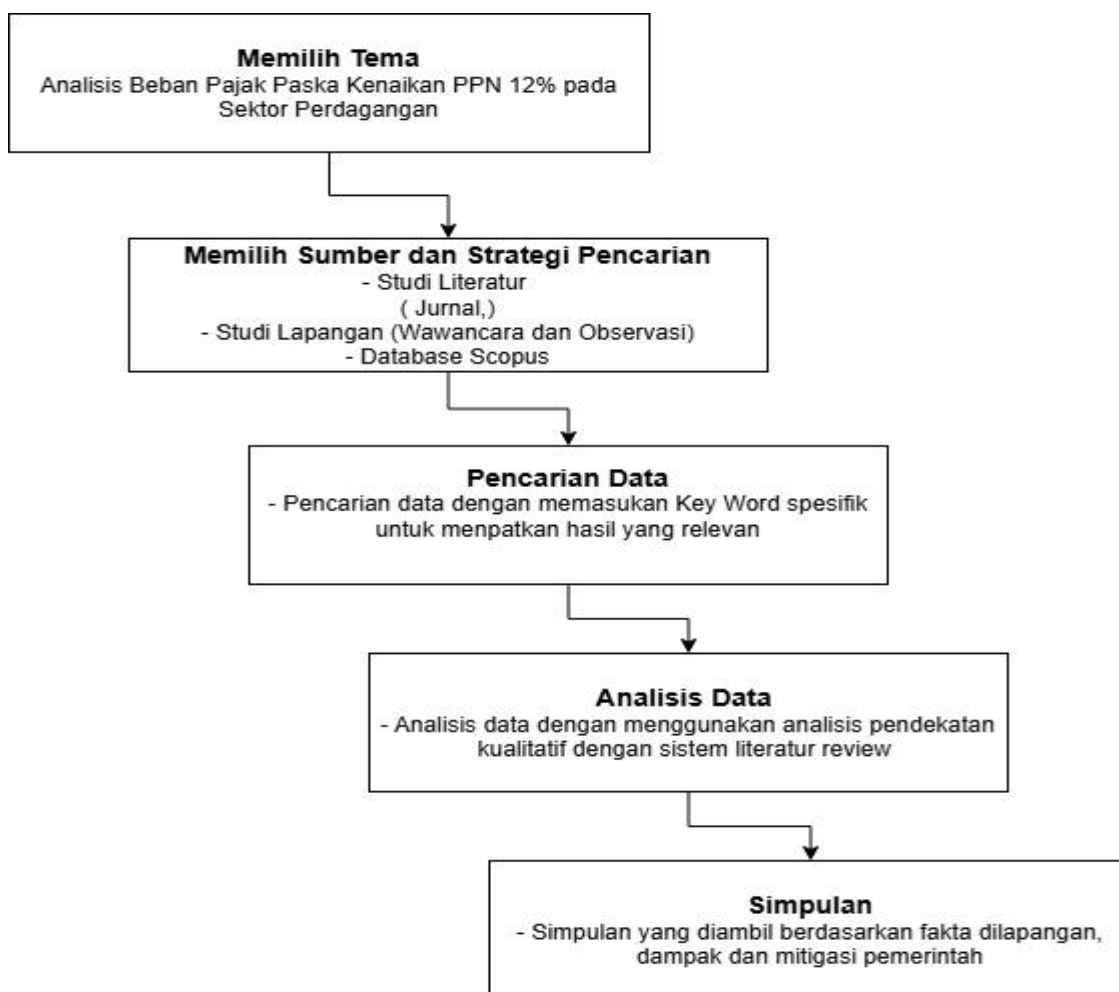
Memilih Tema
Analisis Beban Pajak Paska Kenaikan PPN 12% pada Sektor Perdagangan

Memilih Sumber dan Strategi Pencarian
- Studi Literatur
( Jurnal,)
- Studi Lapangan (Wawancara dan Observasi)
- Database Scopus

Pencarian Data
- Pencarian data dengan memasukan Key Word spesifik untuk menpatkan hasil yang relevan

Analisis Data
- Analisis data dengan menggunakan analisis pendekatan kualitatif dengan sistem literatur review

Simpulan
- Simpulan yang diambil berdasarkan fakta dilapangan, dampak dan mitigasi pemerintah